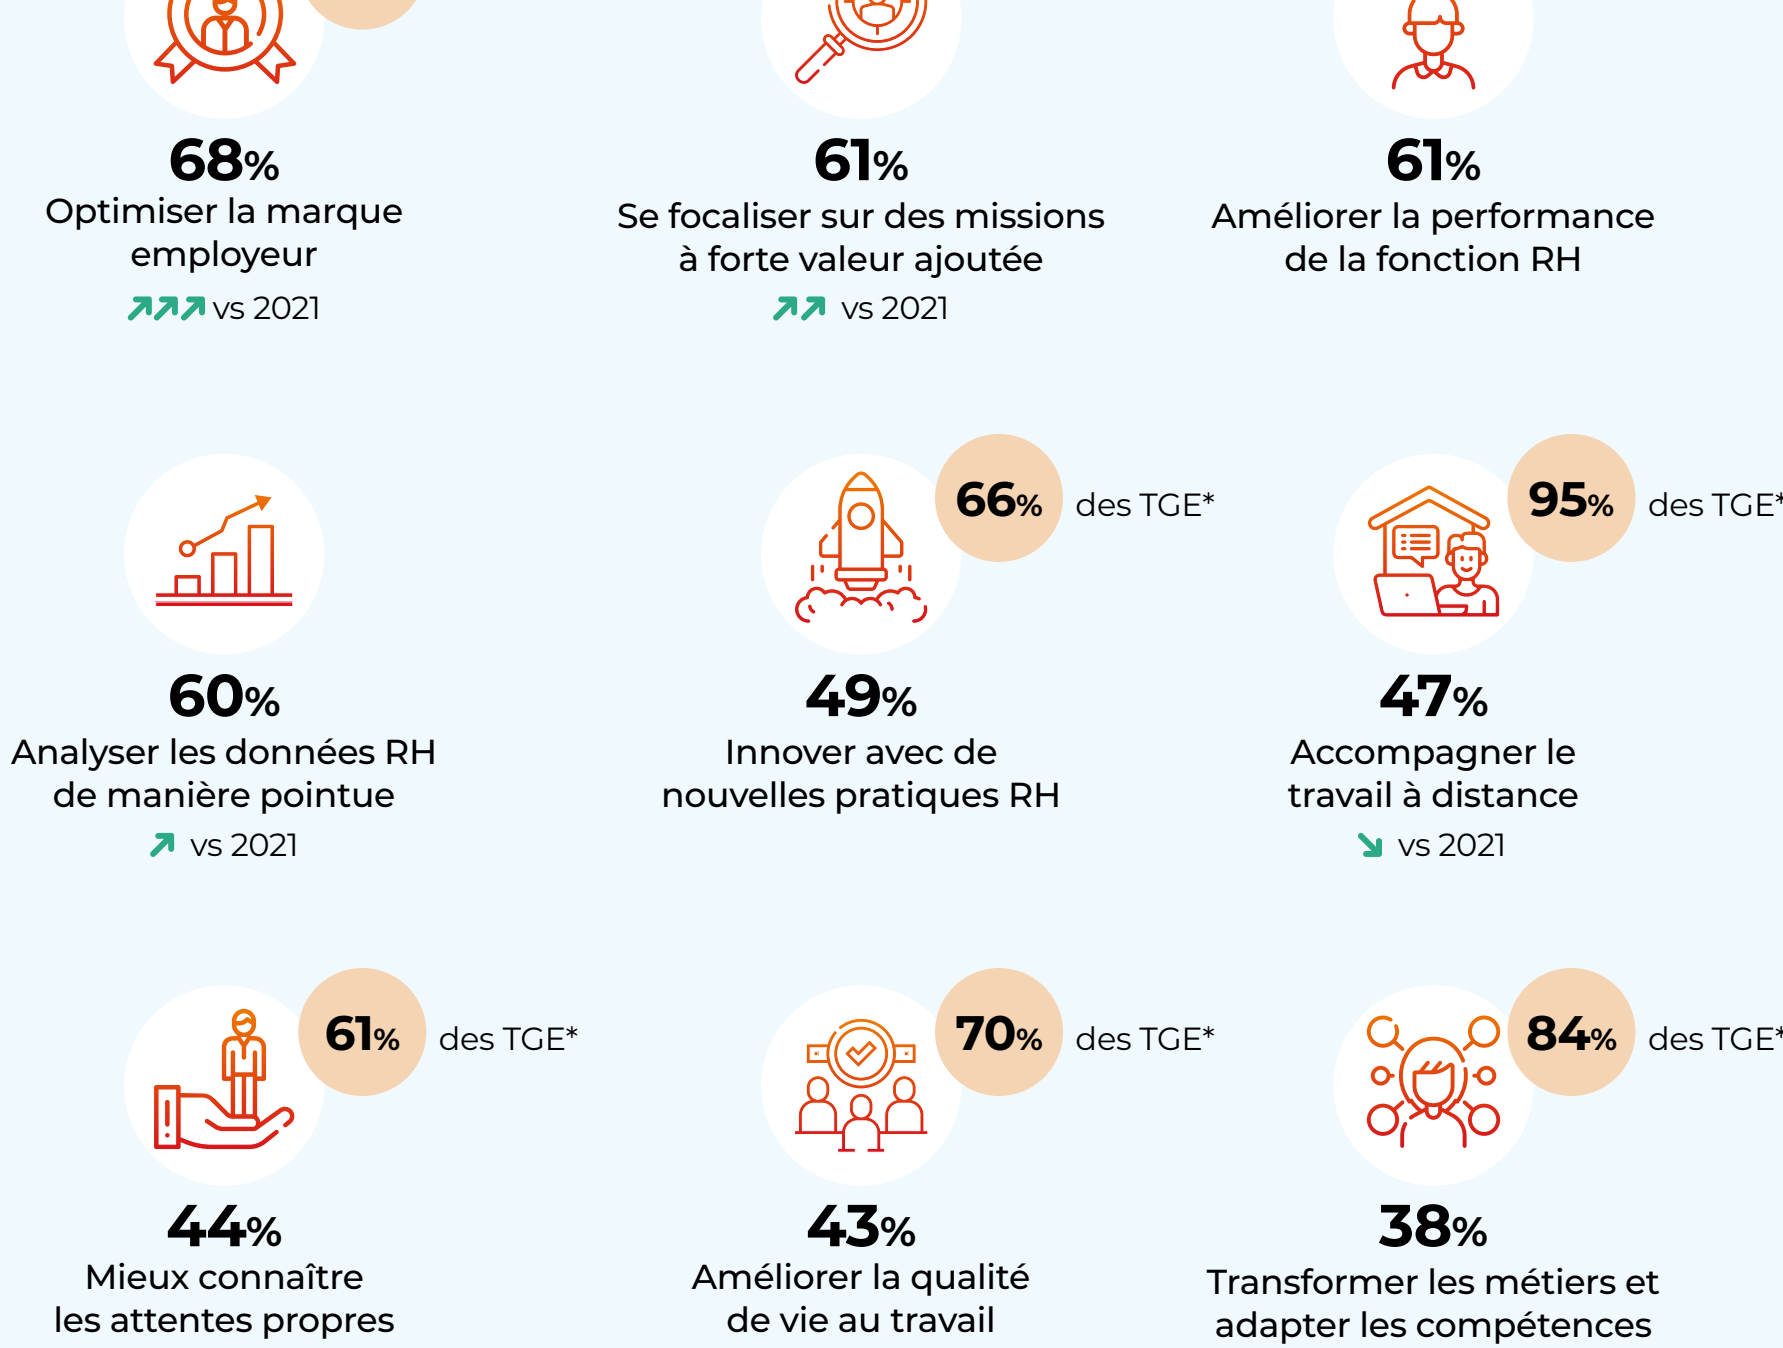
68%
Optimiser la marque employeur
vs 2021

61%
Se focaliser sur des missions à forte valeur ajoutée
vs 2021

61%
Améliorer la performance de la fonction RH

60%
Analyser les données RH de manière pointue
vs 2021

66% des TGE*

49%
Innover avec de nouvelles pratiques RH

95% des TGE*

47%
Accompagner le travail à distance
vs 2021

61% des TGE*

44%
Mieux connaître les attentes propres

70% des TGE*

43%
Améliorer la qualité de vie au travail

84% des TGE*

38%
Transformer les métiers et adapter les compétences